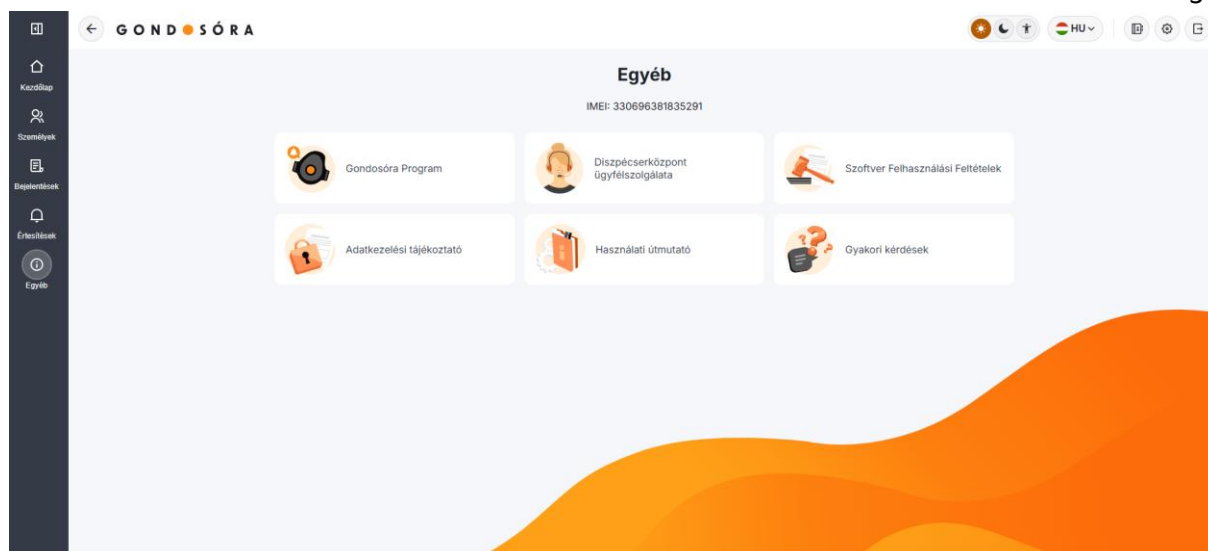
GONDOSÓRA

HU

Kezdőlap

Személyek

Bejelentések

Értesítések

Egyéb

Egyéb

IMEI: 330696381835291

Gondosóra Program

Diszpécserközpont ügyfélszolgálata

Szoftver Felhasználási Feltételek

Adatkezelési tájékoztató

Használati útmutató

Gyakori kérdések